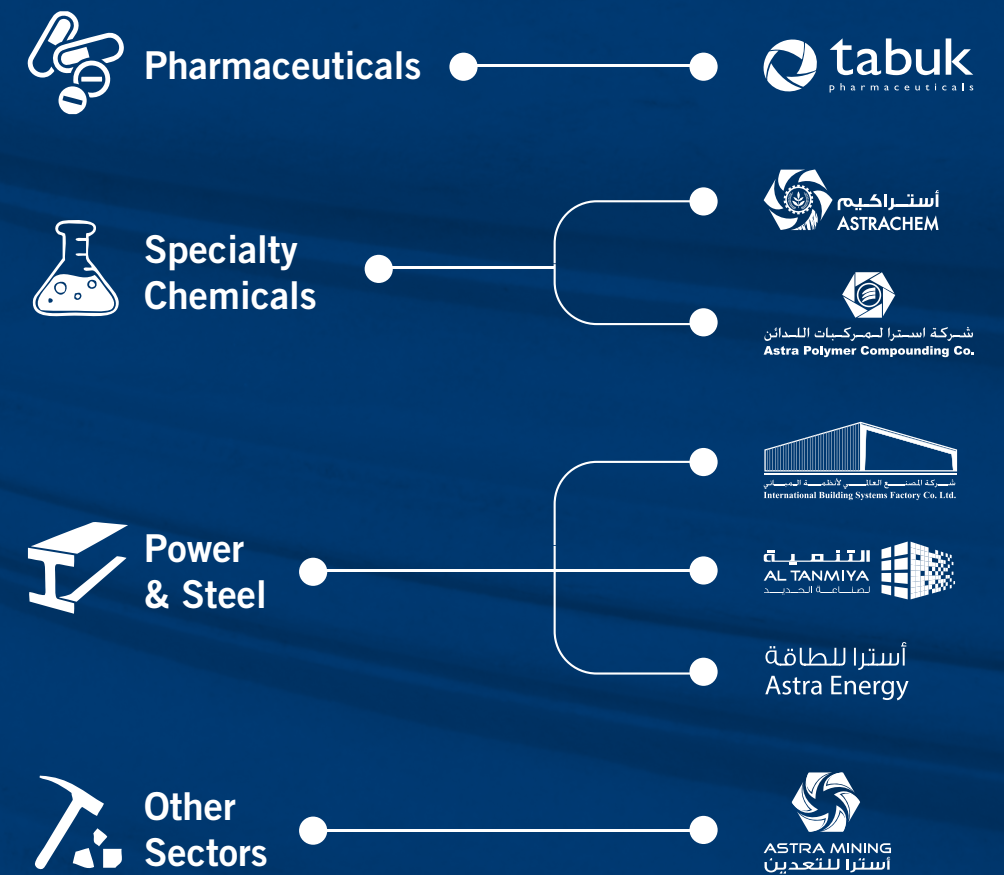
Pharmaceuticals

tabuk
pharmaceuticals

Specialty Chemicals

أسـتـراكيم
ASTRACHEM

شركة استرا لمركبات اللدائن
Astra Polymer Compounding Co.

Power & Steel

شركة المصنع العالمي لأنظمة المباني
International Building Systems Factory Co. Ltd.

التنمية
AL TANMIYA
لصناعة الحديد

أسترا للطاقة
Astra Energy

Other Sectors

ASTRA MINING
أسترا للتعدين